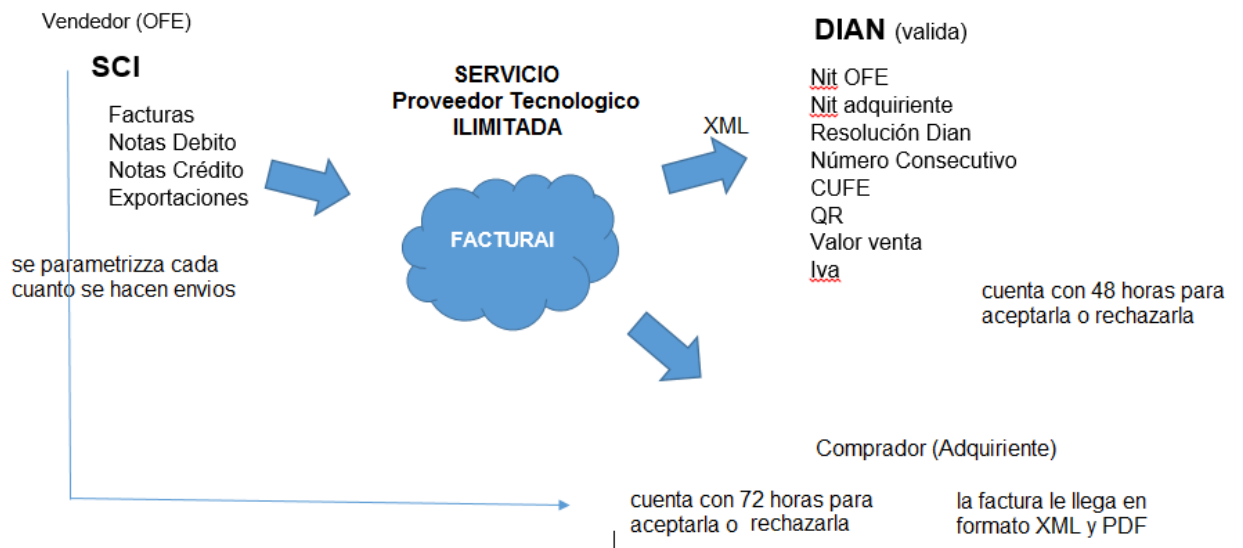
Vendedor (OFE)

SCI

Facturas
Notas Debito
Notas Crédito
Exportaciones

se parametrizza cada cuanto se hacen envios

SERVICIO
Proveedor Tecnologico
ILIMITADA

FACTURAI

XML

DIAN (valida)

Nit OFE
Nit adquiriente
Resolución Dian
Número Consecutivo
CUFE
QR
Valor venta
Iva

cuenta con 48 horas para aceptarla o rechazarla

Comprador (Adquiriente)

cuenta con 72 horas para aceptarla o rechazarla

la factura le llega en formato XML y PDF